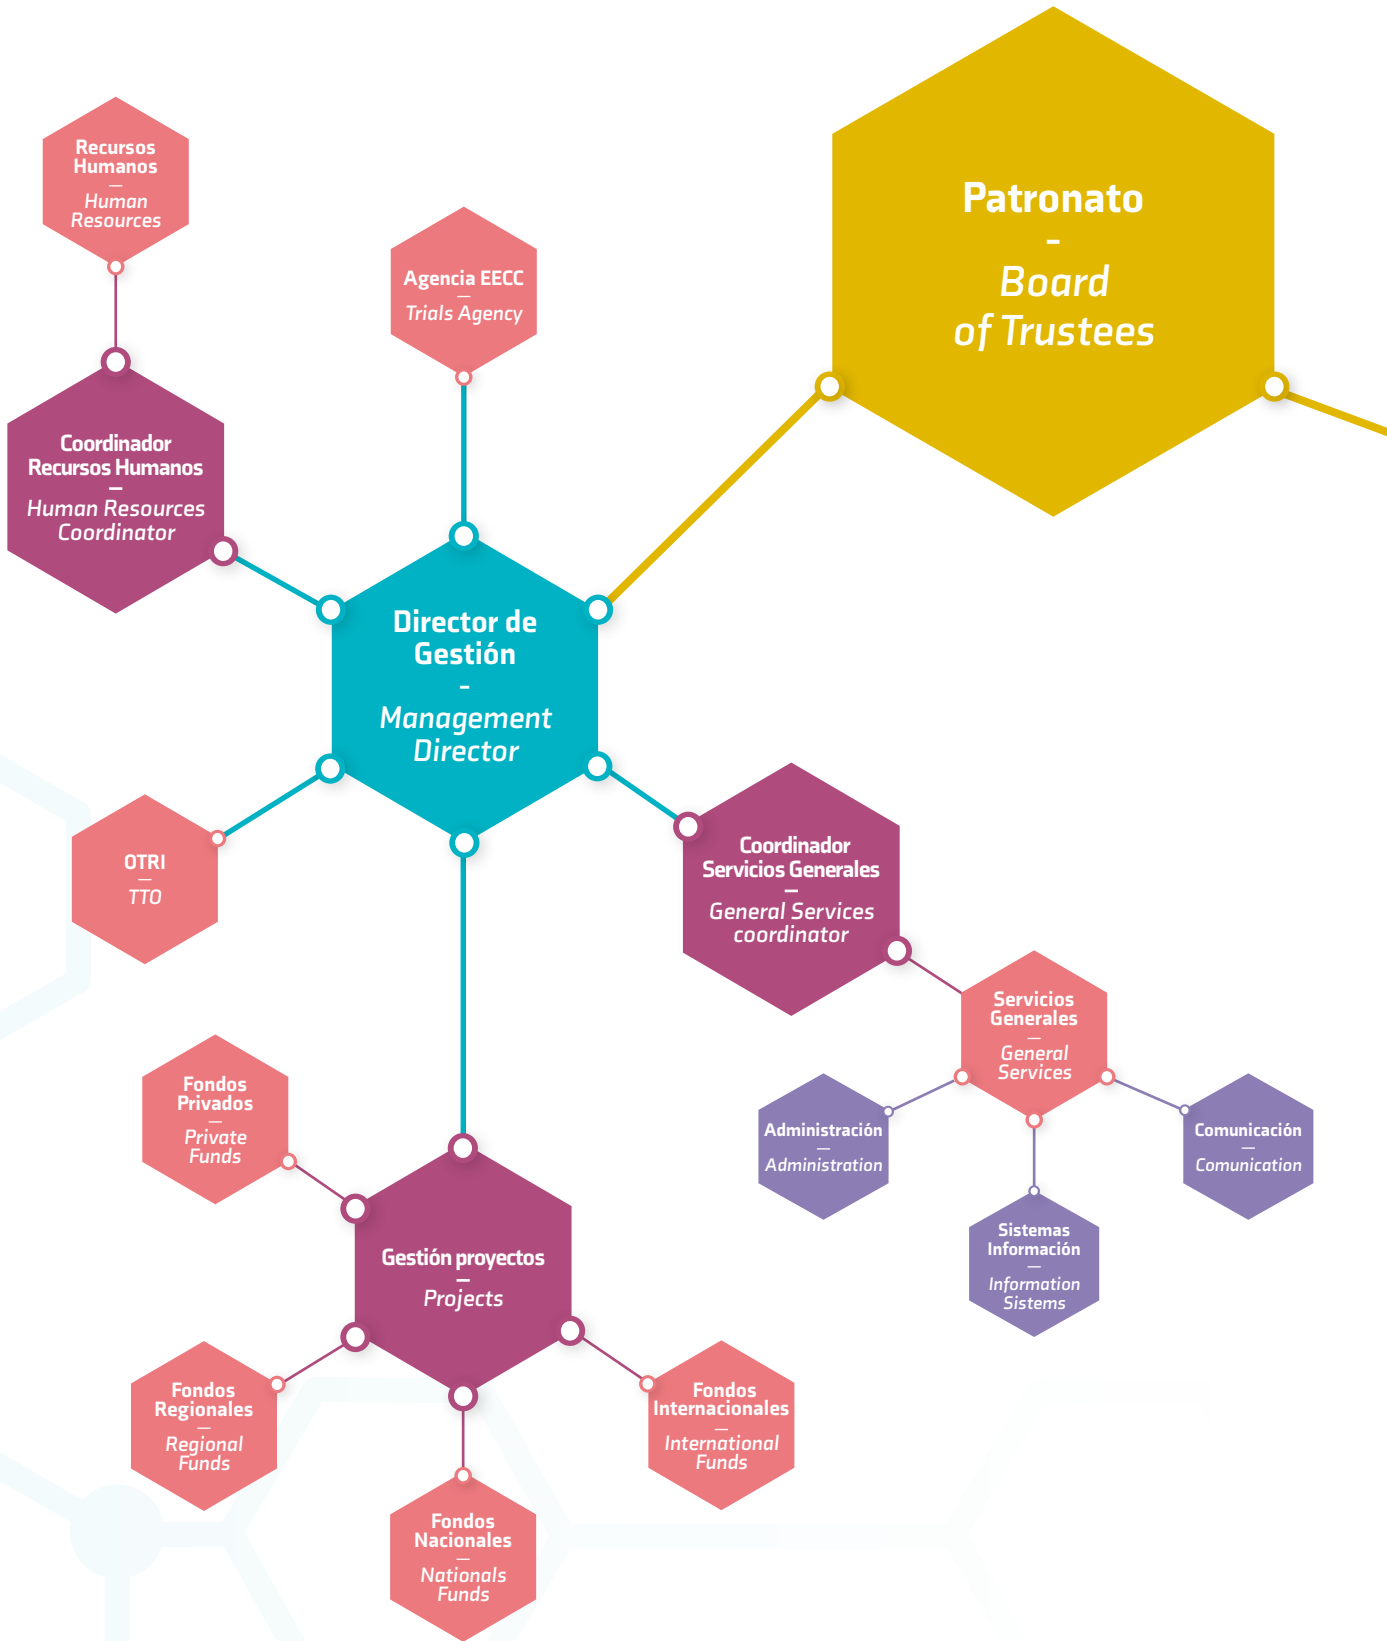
Recursos Humanos
—
Human Resources

Agencia EECC
—
Trials Agency

Patronato
-
Board of Trustees

Coordinador Recursos Humanos
—
Human Resources Coordinator

Director de Gestión
-
Management Director

OTRI
—
TTO

Coordinador Servicios Generales
—
General Services coordinator

Servicios Generales
—
General Services

Administración
—
Administration

Comunicación
—
Comunication

Sistemas Información
—
Information Sistems

Fondos Privados
—
Private Funds

Gestión proyectos
—
Projects

Fondos Regionales
—
Regional Funds

Fondos Internacionales
—
International Funds

Fondos Nacionales
—
Nationals Funds